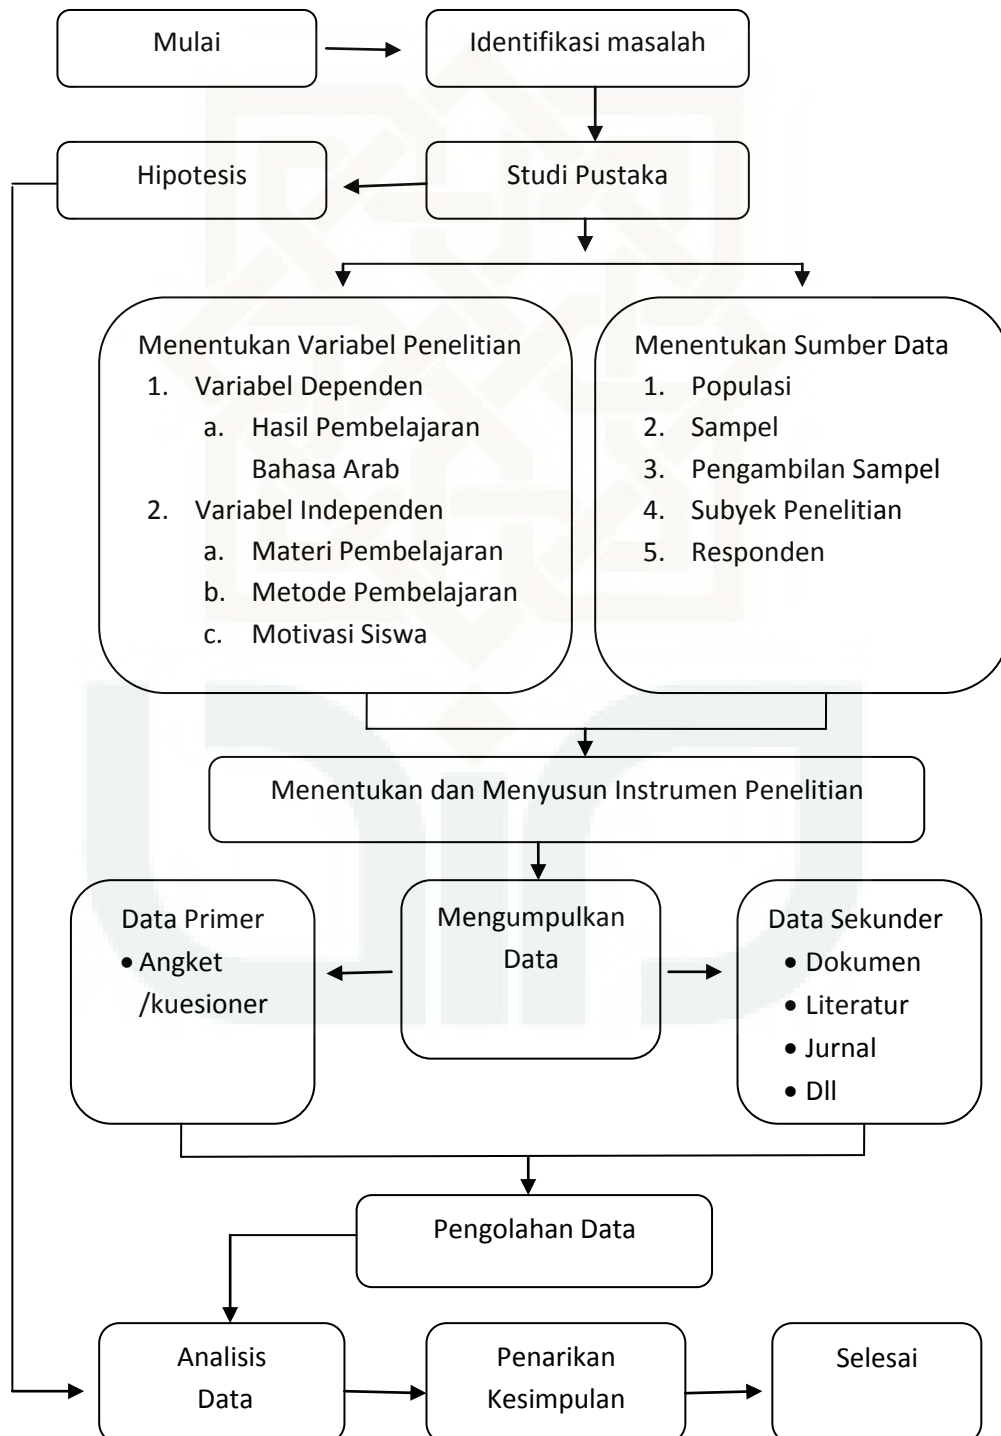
Mulai

Identifikasi masalah

Hipotesis

Studi Pustaka

Menentukan Variabel Penelitian
1. Variabel Dependen
a. Hasil Pembelajaran Bahasa Arab
2. Variabel Independen
a. Materi Pembelajaran
b. Metode Pembelajaran
c. Motivasi Siswa

Menentukan Sumber Data
1. Populasi
2. Sampel
3. Pengambilan Sampel
4. Subyek Penelitian
5. Responden

Menentukan dan Menyusun Instrumen Penelitian

Data Primer
• Angket /kuesioner

Mengumpulkan Data

Data Sekunder
• Dokumen
• Literatur
• Jurnal
• Dll

Pengolahan Data

Analisis Data

Penarikan Kesimpulan

Selesai